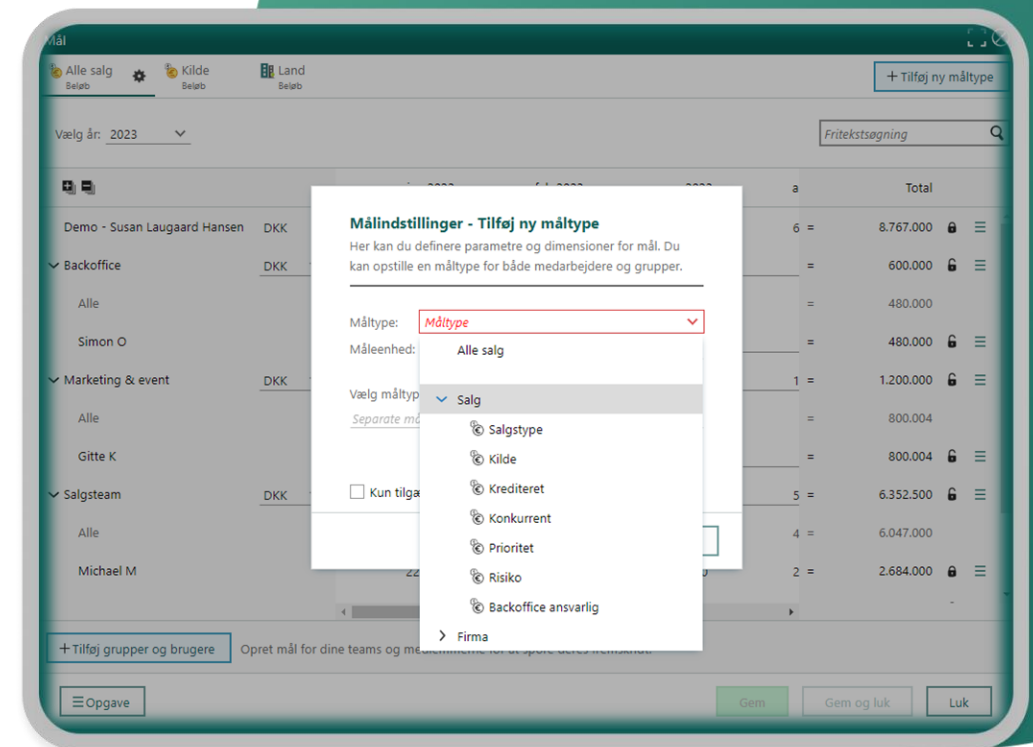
Mål

Alle salg
Beløb

Kilde
Beløb

Land
Beløb

+ Tilføj ny måltype

Vælg år: 2023

Fritekstsøgning

Total

Demo - Susan Laugaard Hansen DKK 6 = 8.767.000
Backoffice DKK = 600.000
Alle = 480.000
Simon O = 480.000
Marketing & event DKK 1 = 1.200.000
Alle = 800.004
Gitte K = 800.004
Salgsteam DKK 5 = 6.352.500
Alle 4 = 6.047.000
Michael M 2 = 2.684.000

Målindstillinger - Tilføj ny måltype

Her kan du definere parametre og dimensioner for mål. Du kan opstille en måltype for både medarbejdere og grupper.

Måltype: Måltype
Måleenhed:
Vælg måltyp
Separate mo
Kun tilgæ

Alle salg
Salg
Salgstype
Kilde
Krediteret
Konkurrent
Prioritet
Risiko
Backoffice ansvarlig
Firma

+ Tilføj grupper og brugere
Opret mål for dine teams og me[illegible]

☰ Opgave
Gem
Gem og luk
Luk